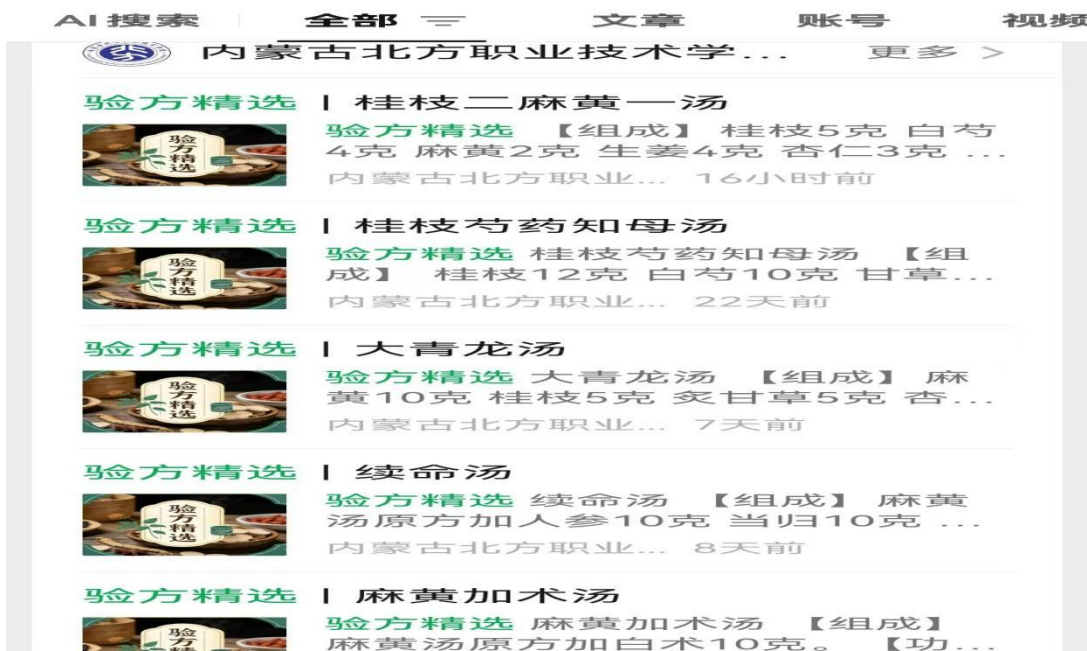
AI搜索 | 全部 文章 账号 视频

内蒙古北方职业技术学... 更多 >

验方精选 | 桂枝二麻黄一汤

验方精选 验方精选 【组成】 桂枝5克 白芍4克 麻黄2克 生姜4克 杏仁3克 ...
内蒙古北方职业... 16小时前

验方精选 | 桂枝芍药知母汤

验方精选 验方精选 桂枝芍药知母汤 【组成】 桂枝12克 白芍10克 甘草...
内蒙古北方职业... 22天前

验方精选 | 大青龙汤

验方精选 验方精选 大青龙汤 【组成】 麻黄10克 桂枝5克 炙甘草5克 杏...
内蒙古北方职业... 7天前

验方精选 | 续命汤

验方精选 验方精选 续命汤 【组成】 麻黄汤原方加人参10克 当归10克 ...
内蒙古北方职业... 8天前

验方精选 | 麻黄加术汤

验方精选 验方精选 麻黄加术汤 【组成】 麻黄汤原方加白术10克。 【功...